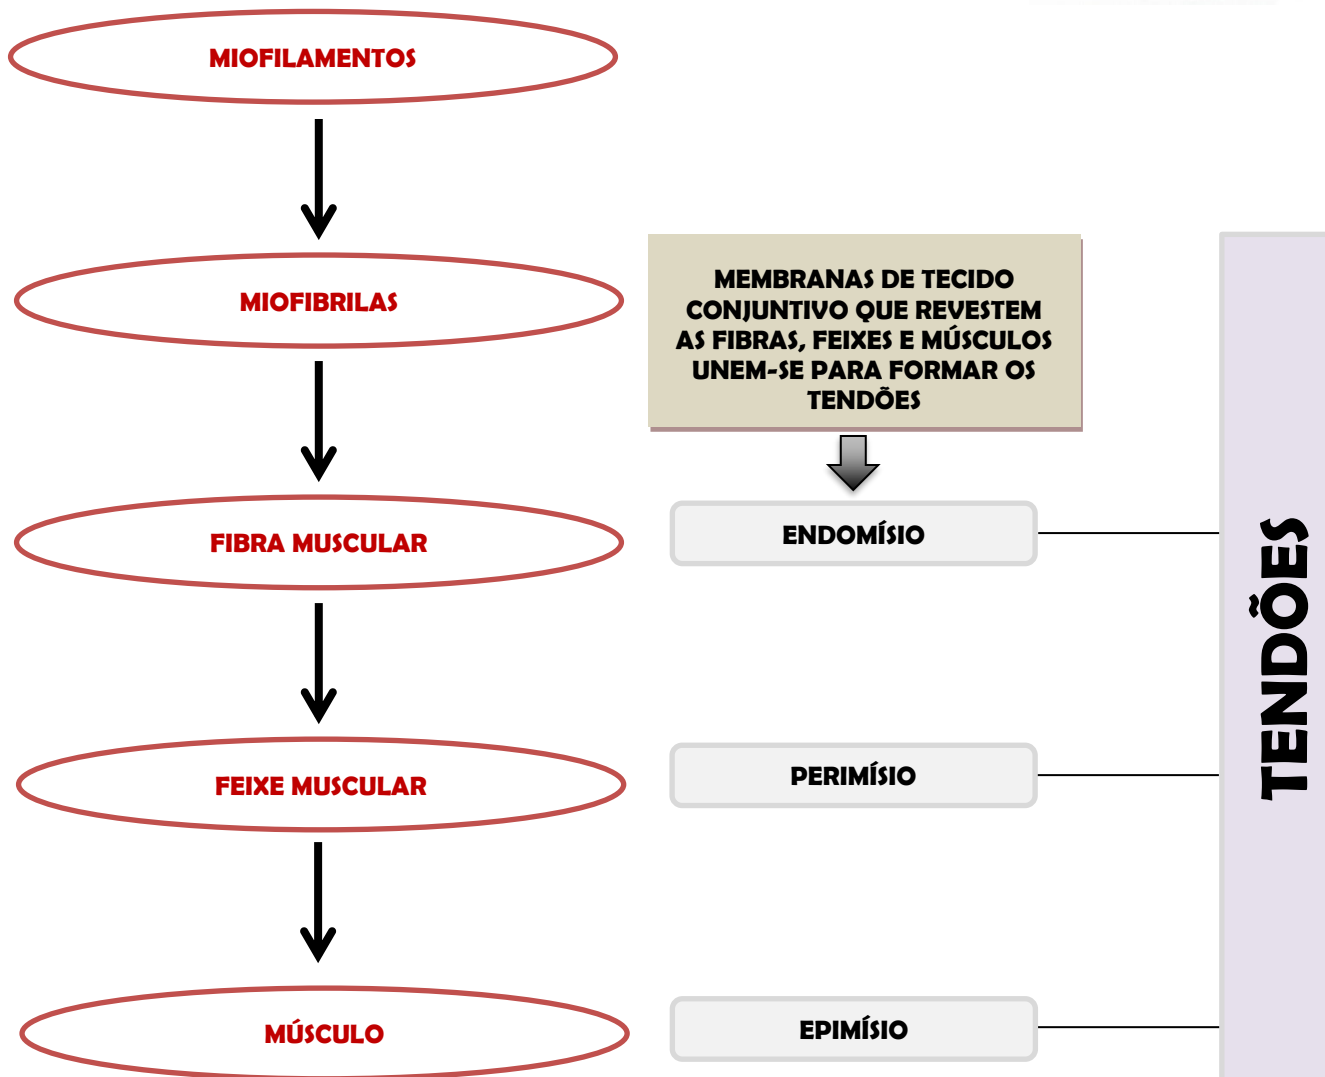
MIOFILAMENTOS

MIOFIBRILAS

FIBRA MUSCULAR

FEIXE MUSCULAR

MÚSCULO

MEMBRANAS DE TECIDO CONJUNTIVO QUE REVESTEM AS FIBRAS, FEIXES E MÚSCULOS UNEM-SE PARA FORMAR OS TENDÕES

ENDOMÍSIO

PERIMÍSIO

EPIMÍSIO

TENDÕES